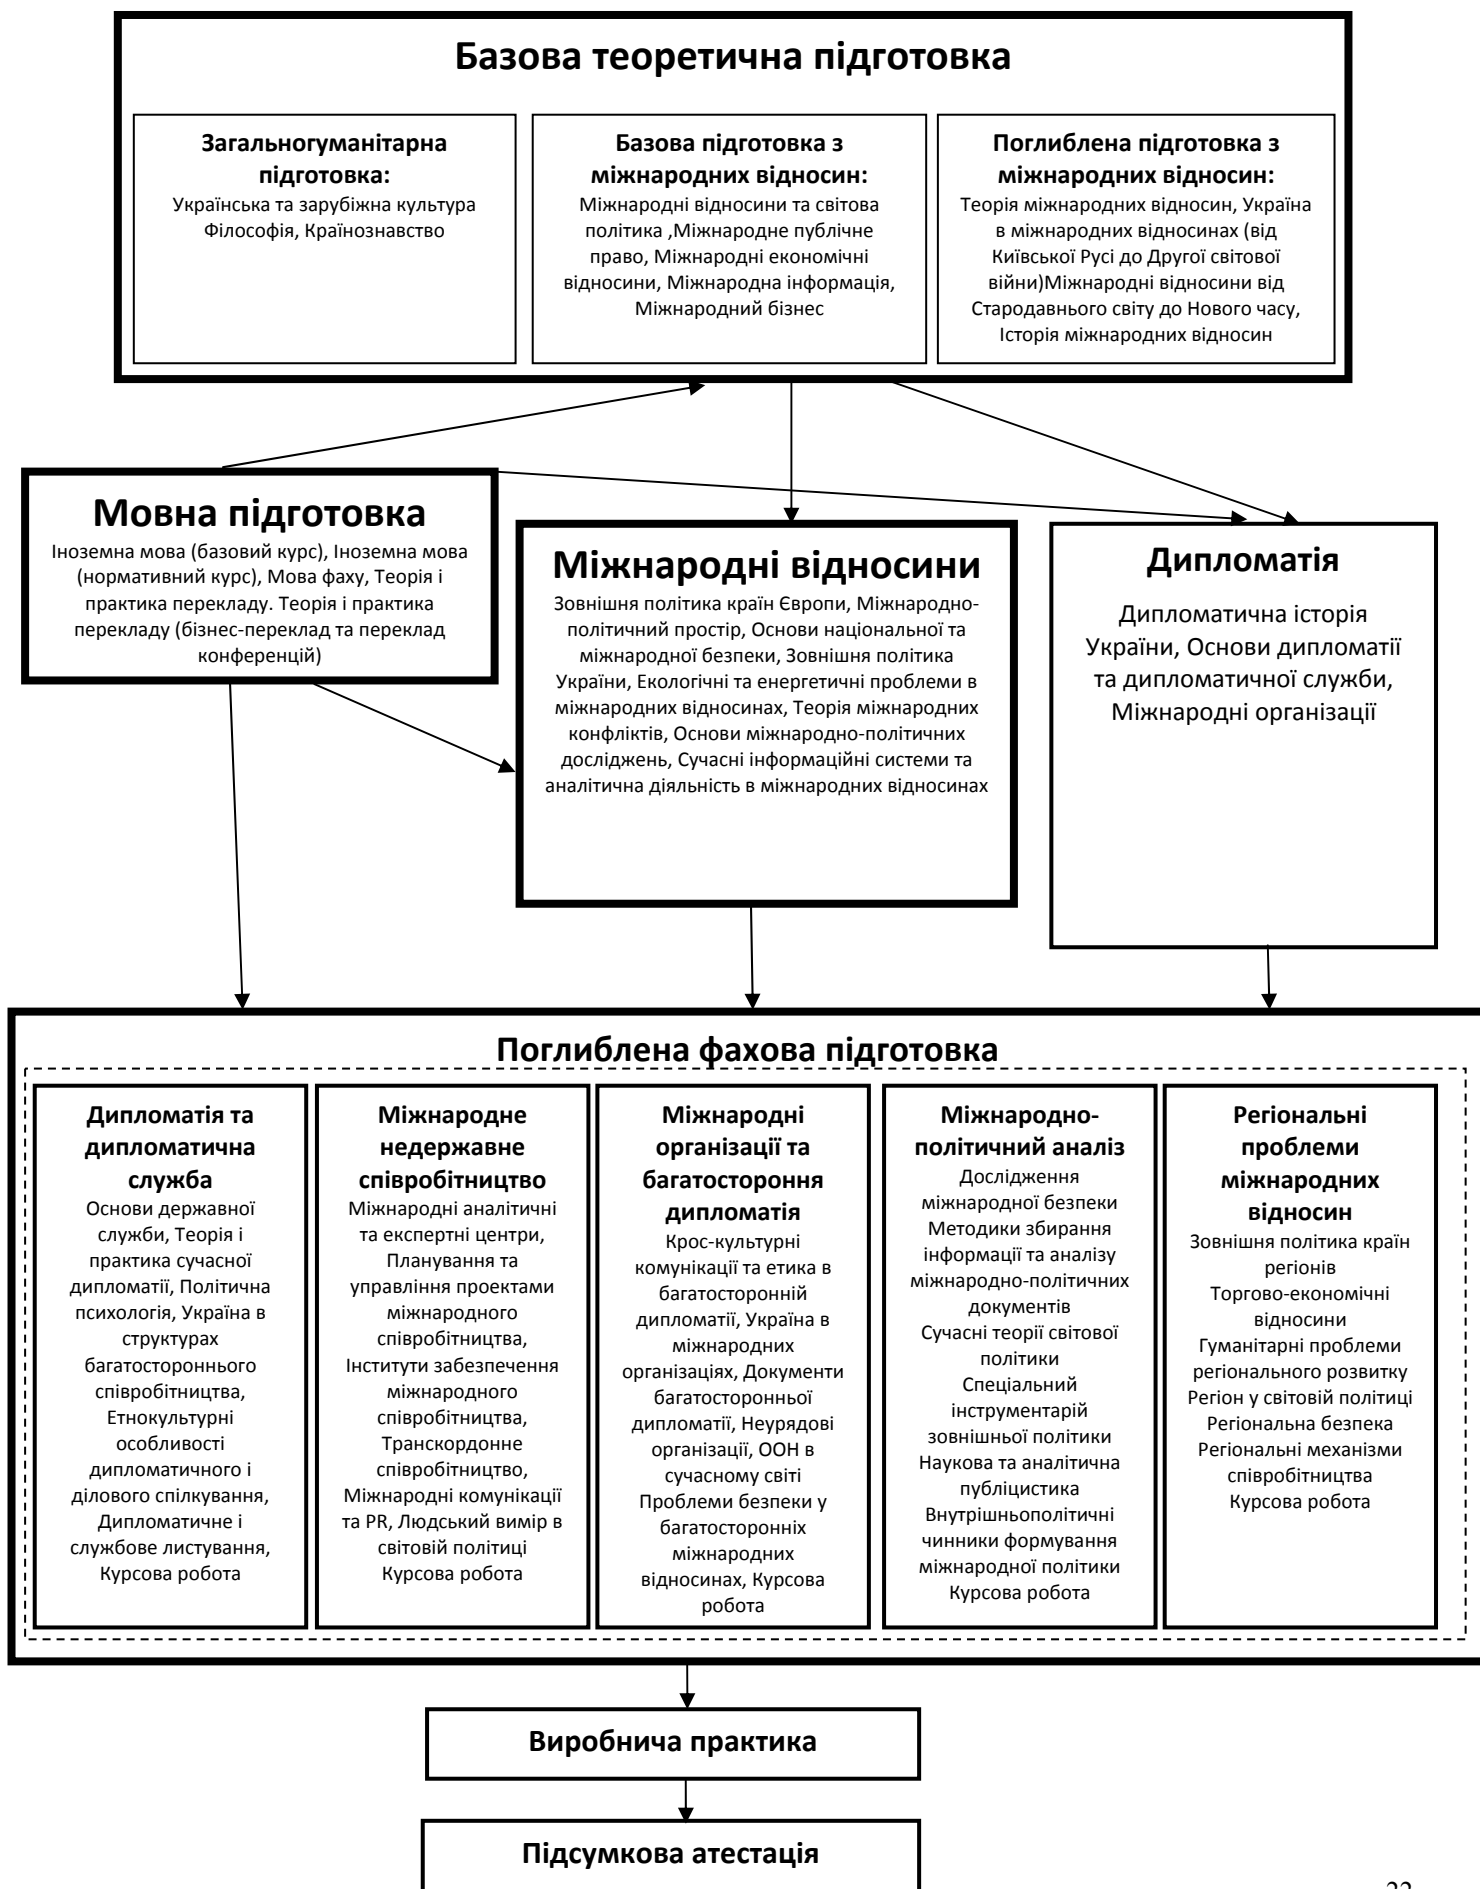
Базова теоретична підготовка

Загальногуманітарна підготовка:
Українська та зарубіжна культура Філософія, Країнознавство

Базова підготовка з міжнародних відносин:
Міжнародні відносини та світова політика ,Міжнародне публічне право, Міжнародні економічні відносини, Міжнародна інформація, Міжнародний бізнес

Поглиблена підготовка з міжнародних відносин:
Теорія міжнародних відносин, Україна в міжнародних відносинах (від Київської Русі до Другої світової війни)Міжнародні відносини від Стародавнього світу до Нового часу, Історія міжнародних відносин

Мовна підготовка
Іноземна мова (базовий курс), Іноземна мова (нормативний курс), Мова фаху, Теорія і практика перекладу. Теорія і практика перекладу (бізнес-переклад та переклад конференцій)

Міжнародні відносини
Зовнішня політика країн Європи, Міжнародно-політичний простір, Основи національної та міжнародної безпеки, Зовнішня політика України, Екологічні та енергетичні проблеми в міжнародних відносинах, Теорія міжнародних конфліктів, Основи міжнародно-політичних досліджень, Сучасні інформаційні системи та аналітична діяльність в міжнародних відносинах

Дипломатія
Дипломатична історія України, Основи дипломатії та дипломатичної служби, Міжнародні організації

Поглиблена фахова підготовка

Дипломатія та дипломатична служба
Основи державної служби, Теорія і практика сучасної дипломатії, Політична психологія, Україна в структурах багатостороннього співробітництва, Етнокультурні особливості дипломатичного і ділового спілкування, Дипломатичне і службове листування, Курсова робота

Міжнародне недержавне співробітництво
Міжнародні аналітичні та експертні центри, Планування та управління проектами міжнародного співробітництва, Інститути забезпечення міжнародного співробітництва, Транскордонне співробітництво, Міжнародні комунікації та PR, Людський вимір в світовій політиці Курсова робота

Міжнародні організації та багатостороння дипломатія
Крос-культурні комунікації та етика в багатосторонній дипломатії, Україна в міжнародних організаціях, Документи багатосторонньої дипломатії, Неурядові організації, ООН в сучасному світі Проблеми безпеки у багатосторонніх міжнародних відносинах, Курсова робота

Міжнародно-політичний аналіз
Дослідження міжнародної безпеки Методики збирання інформації та аналізу міжнародно-політичних документів Сучасні теорії світової політики Спеціальний інструментарій зовнішньої політики Наукова та аналітична публіцистика Внутрішньополітичні чинники формування міжнародної політики Курсова робота

Регіональні проблеми міжнародних відносин
Зовнішня політика країн регіонів Торгово-економічні відносини Гуманітарні проблеми регіонального розвитку Регіон у світовій політиці Регіональна безпека Регіональні механізми співробітництва Курсова робота

Виробнича практика

Підсумкова атестація

22